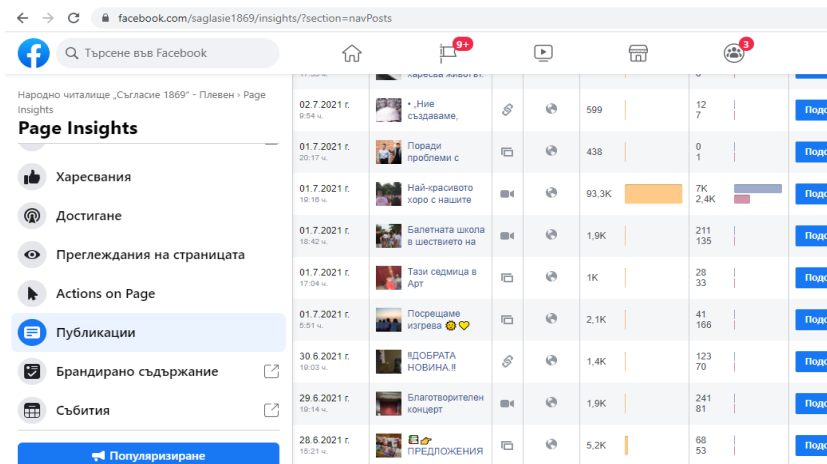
facebook.com/saglasie1869/insights/?section=navPosts

Търсене във Facebook

9+

3

Народно читалище „Съгласие 1869" - Плевен › Page Insights

Page Insights

Харесвания

Достигане

Преглеждания на страницата

Actions on Page

Публикации

Брандирано съдържание

Събития

Популяризиране

| | | | | | | |
|---|---|---|---|---|---|---|
| 02.7.2021 г. 9:54 ч. | • „Ние създаване, | | | 599 | 12 7 | Под |
| 01.7.2021 г. 20:17 ч. | Поради проблеми с | | | 438 | 0 1 | Под |
| 01.7.2021 г. 19:16 ч. | Най-красивото хоро с нашите | | | 93,3K | 7K 2,4K | Под |
| 01.7.2021 г. 18:42 ч. | Балетната школа в шествието на | | | 1,9K | 211 135 | Под |
| 01.7.2021 г. 17:04 ч. | Тази седмица в Арт | | | 1K | 28 33 | Под |
| 01.7.2021 г. 5:51 ч. | Посрещаме изгрева | | | 2,1K | 41 166 | Под |
| 30.6.2021 г. 19:03 ч. | ‼ДОБРАТА НОВИНА‼ | | | 1,4K | 123 70 | Под |
| 29.6.2021 г. 19:14 ч. | Благотворителен концерт | | | 1,9K | 241 81 | Под |
| 28.6.2021 г. 15:21 ч. | ПРЕДЛОЖЕНИЯ | | | 5,2K | 68 53 | Под |